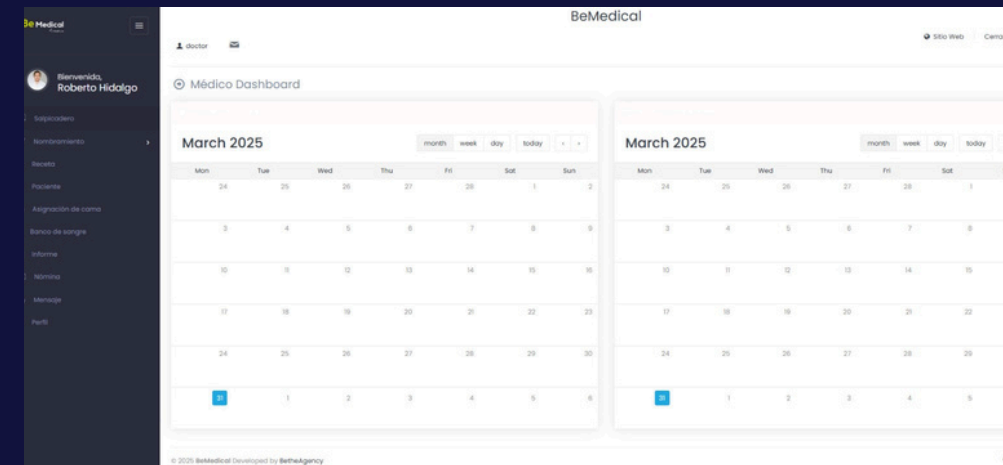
Be Medical

Bienvenido,
Roberto Hidalgo

Salpicadero
Nombramiento
Receta
Paciente
Asignación de cama
Banco de sangre
Informe
Nómina
Mensaje
Perfil

BeMedical

doctor

Sitio Web Cerra

Médico Dashboard

March 2025

month week day today

| Mon | Tue | Wed | Thu | Fri | Sat | Sun |
|---|---|---|---|---|---|---|
| 24 | 25 | 26 | 27 | 28 | 1 | 2 |
| 3 | 4 | 5 | 6 | 7 | 8 | 9 |
| 10 | 11 | 12 | 13 | 14 | 15 | 16 |
| 17 | 18 | 19 | 20 | 21 | 22 | 23 |
| 24 | 25 | 26 | 27 | 28 | 29 | 30 |
| 31 | 1 | 2 | 3 | 4 | 5 | 6 |

March 2025

month week day today

| Mon | Tue | Wed | Thu | Fri | Sat |
|---|---|---|---|---|---|
| 24 | 25 | 26 | 27 | 28 | 1 |
| 3 | 4 | 5 | 6 | 7 | 8 |
| 10 | 11 | 12 | 13 | 14 | 15 |
| 17 | 18 | 19 | 20 | 21 | 22 |
| 24 | 25 | 26 | 27 | 28 | 29 |
| 31 | 1 | 2 | 3 | 4 | 5 |

© 2025 BeMedical Developed by BetheAgency